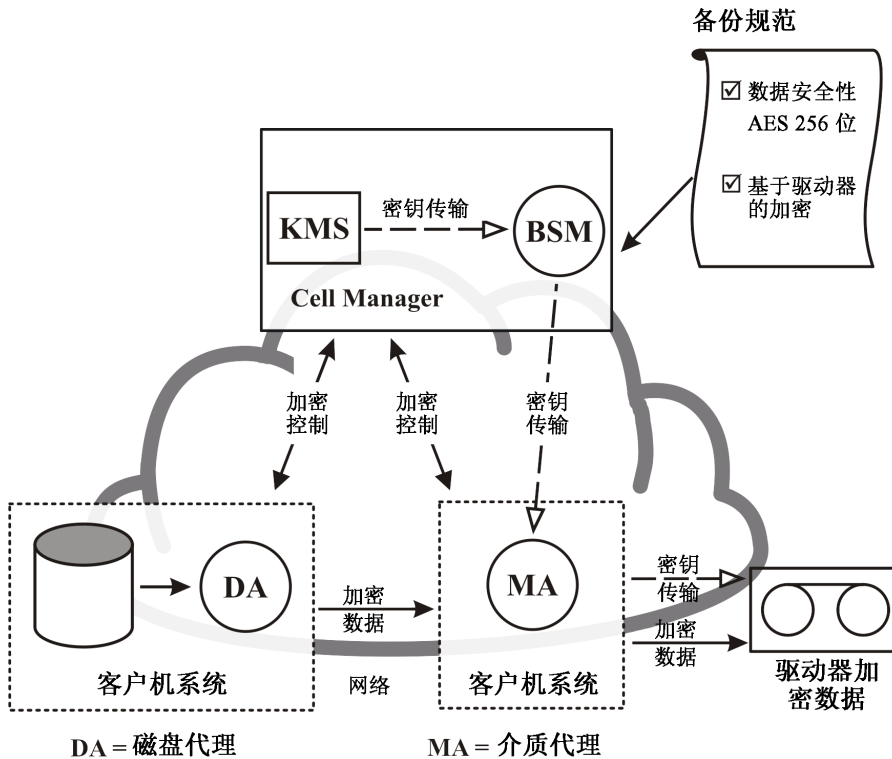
备份规范

☑ 数据安全性 AES 256 位

☑ 基于驱动器的加密

KMS

密钥传输

BSM

Cell Manager

加密控制

加密控制

密钥传输

DA

加密数据

MA

密钥传输

加密数据

客户机系统

网络

客户机系统

驱动器加密数据

DA = 磁盘代理

MA = 介质代理